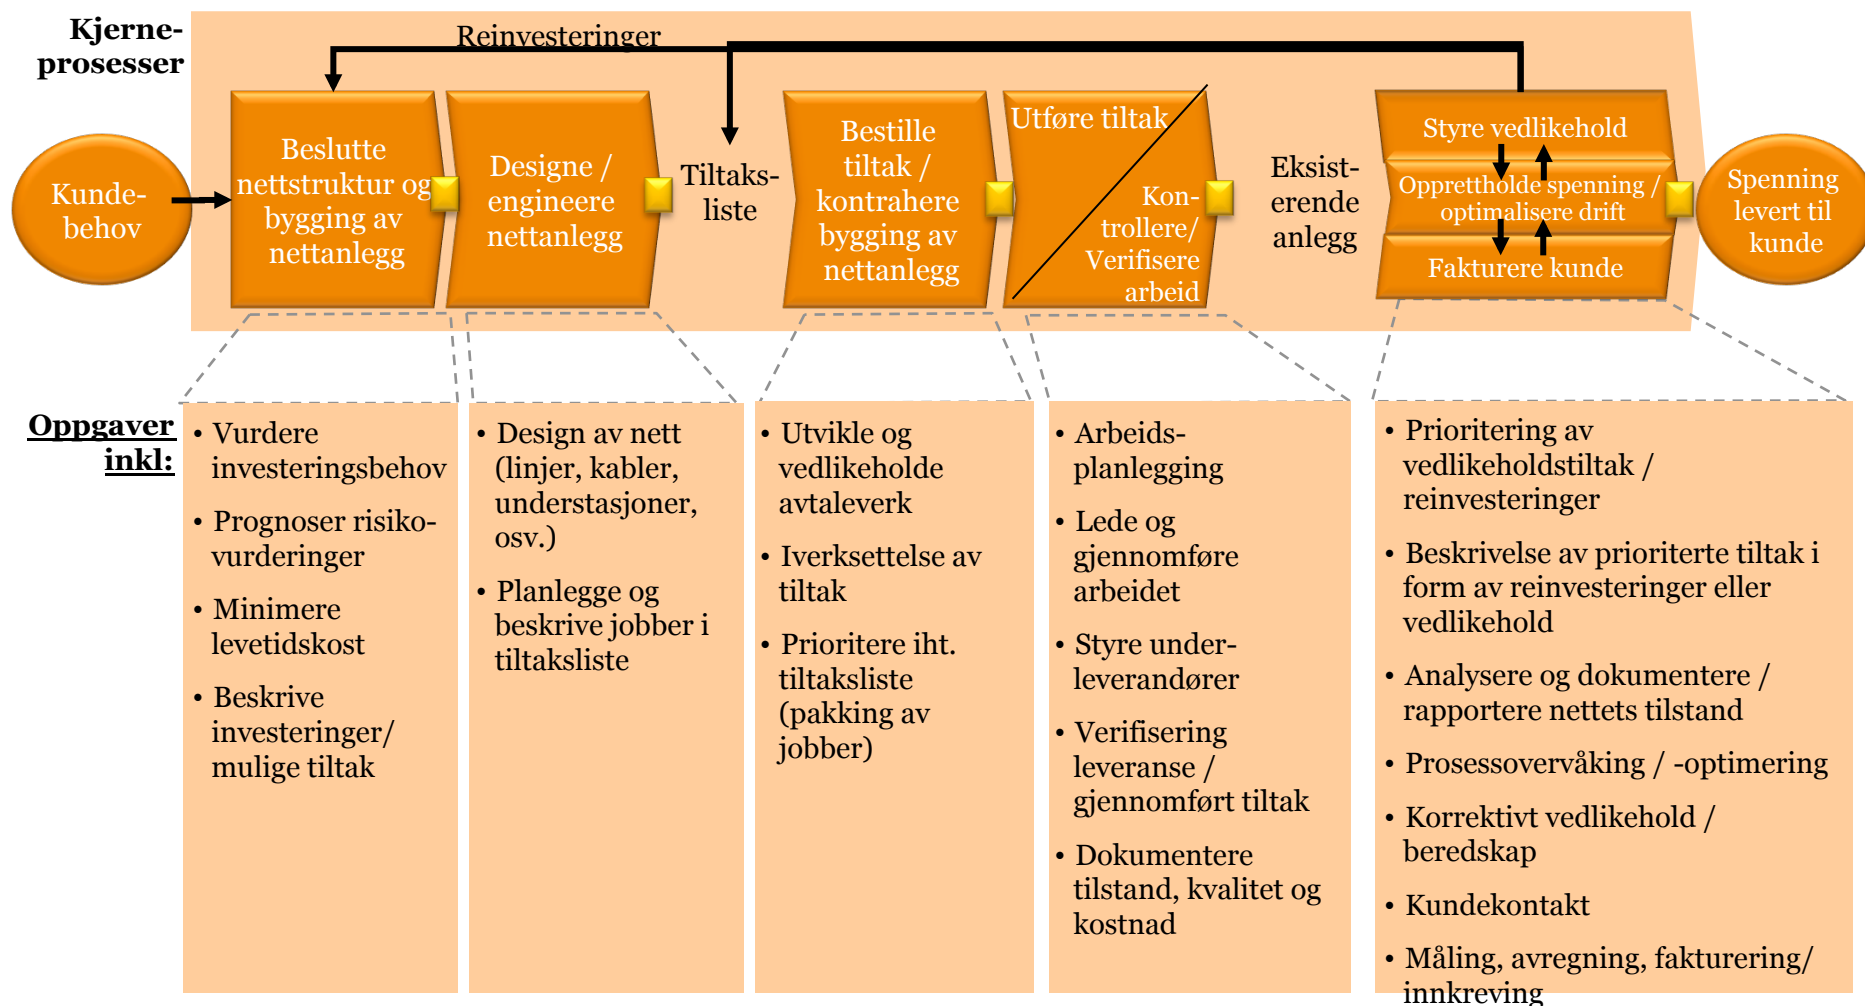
Kjerneprosesser

Reinvesteringer

Kundebehov

Beslutte nettstruktur og bygging av nettanlegg

Designe / engineere nettanlegg

Tiltaksliste

Bestille tiltak / kontrahere bygging av nettanlegg

Utføre tiltak

Kontrollere/ Verifisere arbeid

Eksisterende anlegg

Styre vedlikehold

Opprettholde spenning / optimalisere drift

Fakturere kunde

Spenning levert til kunde

Oppgaver inkl:

• Vurdere investeringsbehov
• Prognoser risikovurderinger
• Minimere levetidskost
• Beskrive investeringer/ mulige tiltak

• Design av nett (linjer, kabler, understasjoner, osv.)
• Planlegge og beskrive jobber i tiltaksliste

• Utvikle og vedlikeholde avtaleverk
• Iverksettelse av tiltak
• Prioritere iht. tiltaksliste (pakking av jobber)

• Arbeidsplanlegging
• Lede og gjennomføre arbeidet
• Styre underleverandører
• Verifisering leveranse / gjennomført tiltak
• Dokumentere tilstand, kvalitet og kostnad

• Prioritering av vedlikeholdstiltak / reinvesteringer
• Beskrivelse av prioriterte tiltak i form av reinvesteringer eller vedlikehold
• Analysere og dokumentere / rapportere nettets tilstand
• Prosessovervåking / -optimering
• Korrektivt vedlikehold / beredskap
• Kundekontakt
• Måling, avregning, fakturering/ innkreving